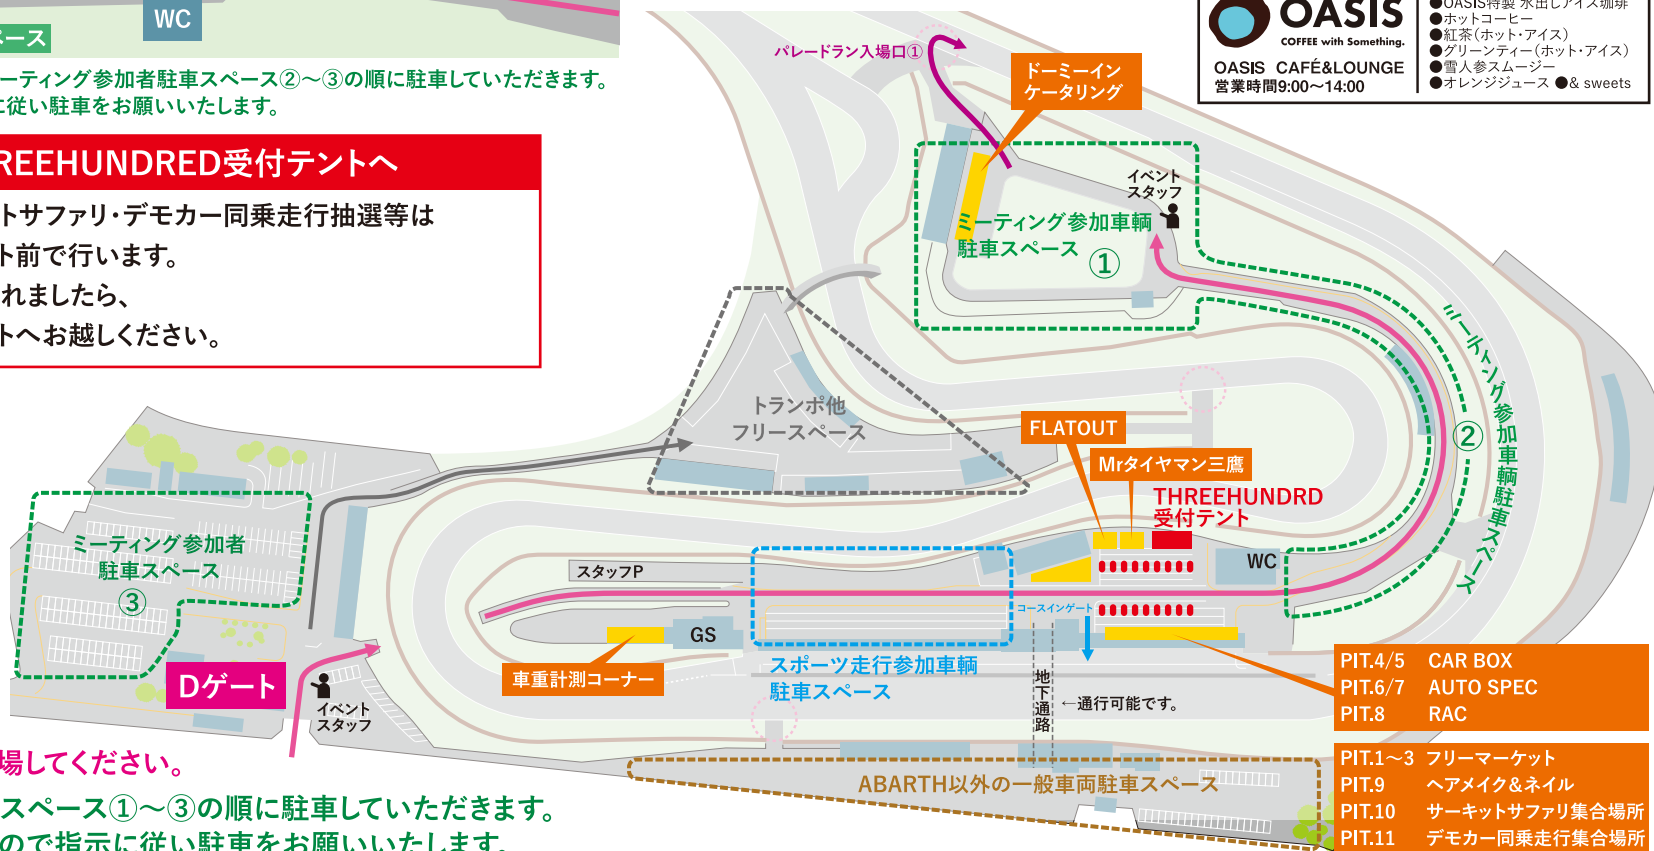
WC
ース
ーティング参加者駐車スペース②〜③の順に駐車していただきます。
に従い駐車をお願いいたします。

REEHUNDRED受付テントへ
トサファリ・デモカー同乗走行抽選等は
ト前で行います。
れましたら、
トへお越しください。

パレードラン入場口①
ドーミーイン
ケータリング

OASIS
COFFEE with Something.
OASIS CAFÉ&LOUNGE
営業時間9:00〜14:00
●OASIS特製 水出しアイス珈琲
●ホットコーヒー
●紅茶（ホット・アイス）
●グリーンティー（ホット・アイス）
●雪人参スムージー
●オレンジジュース ●& sweets

イベント
スタッフ
ミーティング参加車輌
駐車スペース ①

ミーティング参加車輌駐車スペース ②

トランポ他
フリースペース

FLATOUT
Mrタイヤマン三鷹
THREEHUNDRD
受付テント
WC

ミーティング参加者
駐車スペース
③

スタッフP
GS
コースインゲート
Dゲート
イベント
スタッフ
車重計測コーナー
スポーツ走行参加車輌
駐車スペース
地下通路
←通行可能です。

| PIT.4/5 | CAR BOX |
|---|---|
| PIT.6/7 | AUTO SPEC |
| PIT.8 | RAC |

| PIT.1〜3 | フリーマーケット |
|---|---|
| PIT.9 | ヘアメイク&ネイル |
| PIT.10 | サーキットサファリ集合場所 |
| PIT.11 | デモカー同乗走行集合場所 |

ABARTH以外の一般車両駐車スペース

場してください。
スペース①〜③の順に駐車していただきます。
ので指示に従い駐車をお願いいたします。